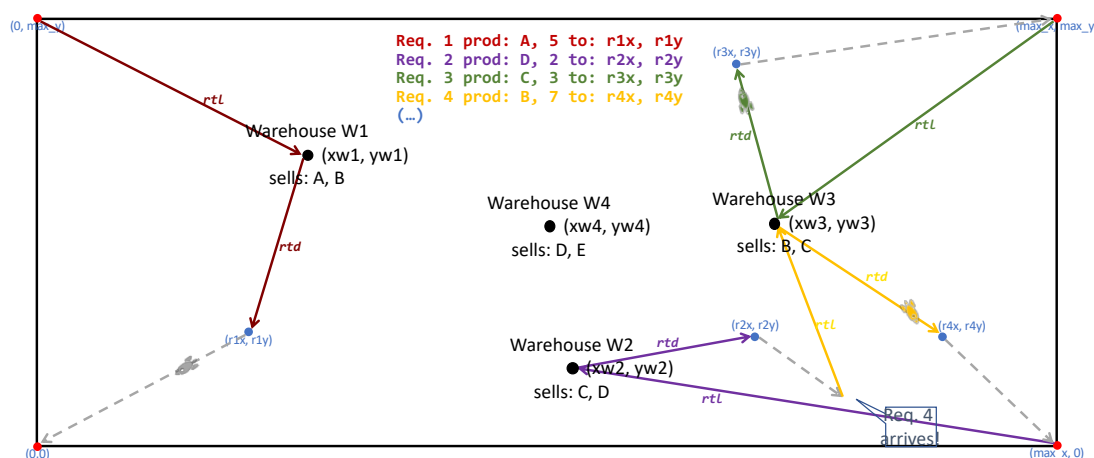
(0, max_y)

Req. 1 prod: A, 5 to: r1x, r1y
Req. 2 prod: D, 2 to: r2x, r2y
Req. 3 prod: C, 3 to: r3x, r3y
Req. 4 prod: B, 7 to: r4x, r4y
(...)

(max_x, max_y)

(r3x, r3y)

rtl

Warehouse W1
(xw1, yw1)
sells: A, B

rtd

rtd

rtl

Warehouse W4
(xw4, yw4)
sells: D, E

Warehouse W3
(xw3, yw3)
sells: B, C

rtd

rtd

(r1x, r1y)

(r2x, r2y)

rtl

(r4x, r4y)

Warehouse W2
rtd
(xw2, yw2)
sells: C, D

rtl

Req. 4 arrives!

(0,0)

(max_x, 0)